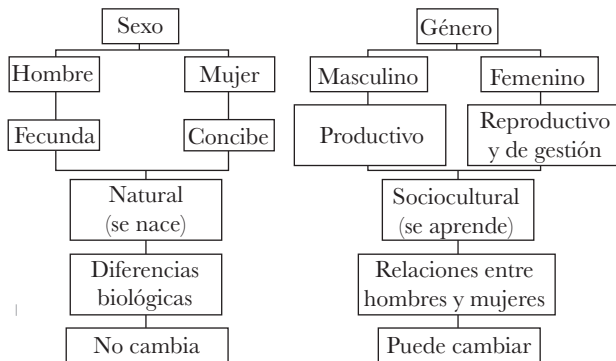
Sexo

Hombre

Mujer

Fecunda

Concibe

Natural
(se nace)

Diferencias biológicas

No cambia

Género

Masculino

Femenino

Productivo

Reproductivo y de gestión

Sociocultural
(se aprende)

Relaciones entre hombres y mujeres

Puede cambiar